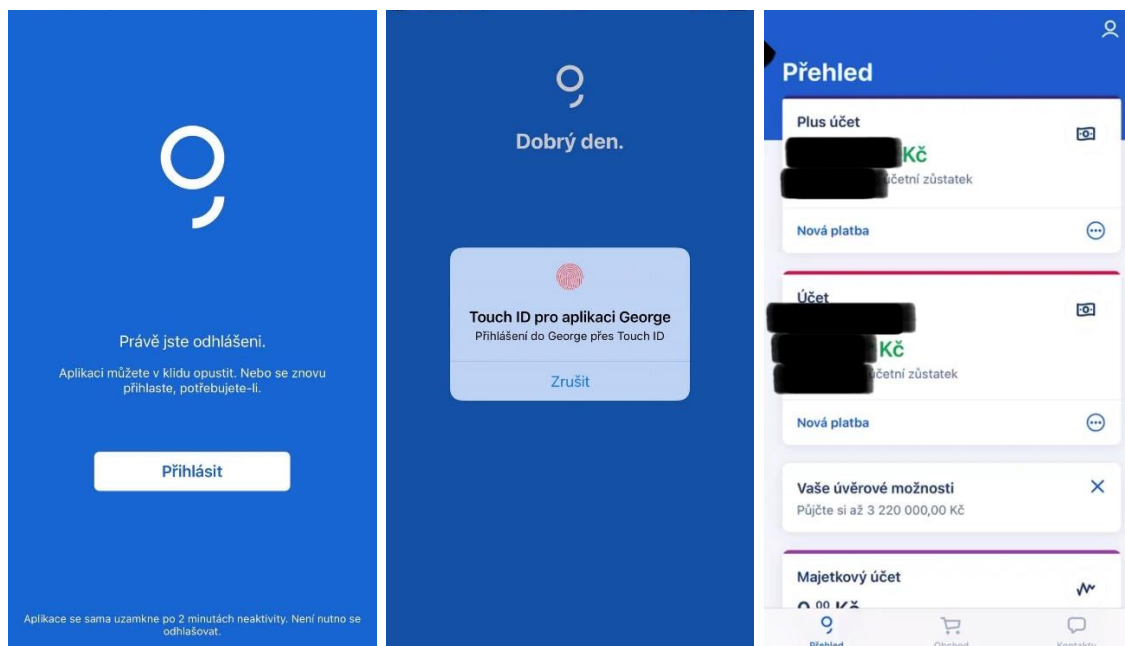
Právě jste odhlášeni.

Aplikaci můžete v klidu opustit. Nebo se znovu přihlaste, potřebujete-li.

Přihlásit

Aplikace se sama uzamkne po 2 minutách neaktivity. Není nutno se odhlašovat.

Dobrý den.

Touch ID pro aplikaci George
Přihlášení do George přes Touch ID

Zrušit

Přehled

Plus účet
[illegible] Kč
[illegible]účetní zůstatek

Nová platba

Účet
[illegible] Kč
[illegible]účetní zůstatek

Nová platba

Vaše úvěrové možnosti
Půjčte si až 3 220 000,00 Kč

Majetkový účet
0,00 Kč

Přehled
Obchod
Kontakty